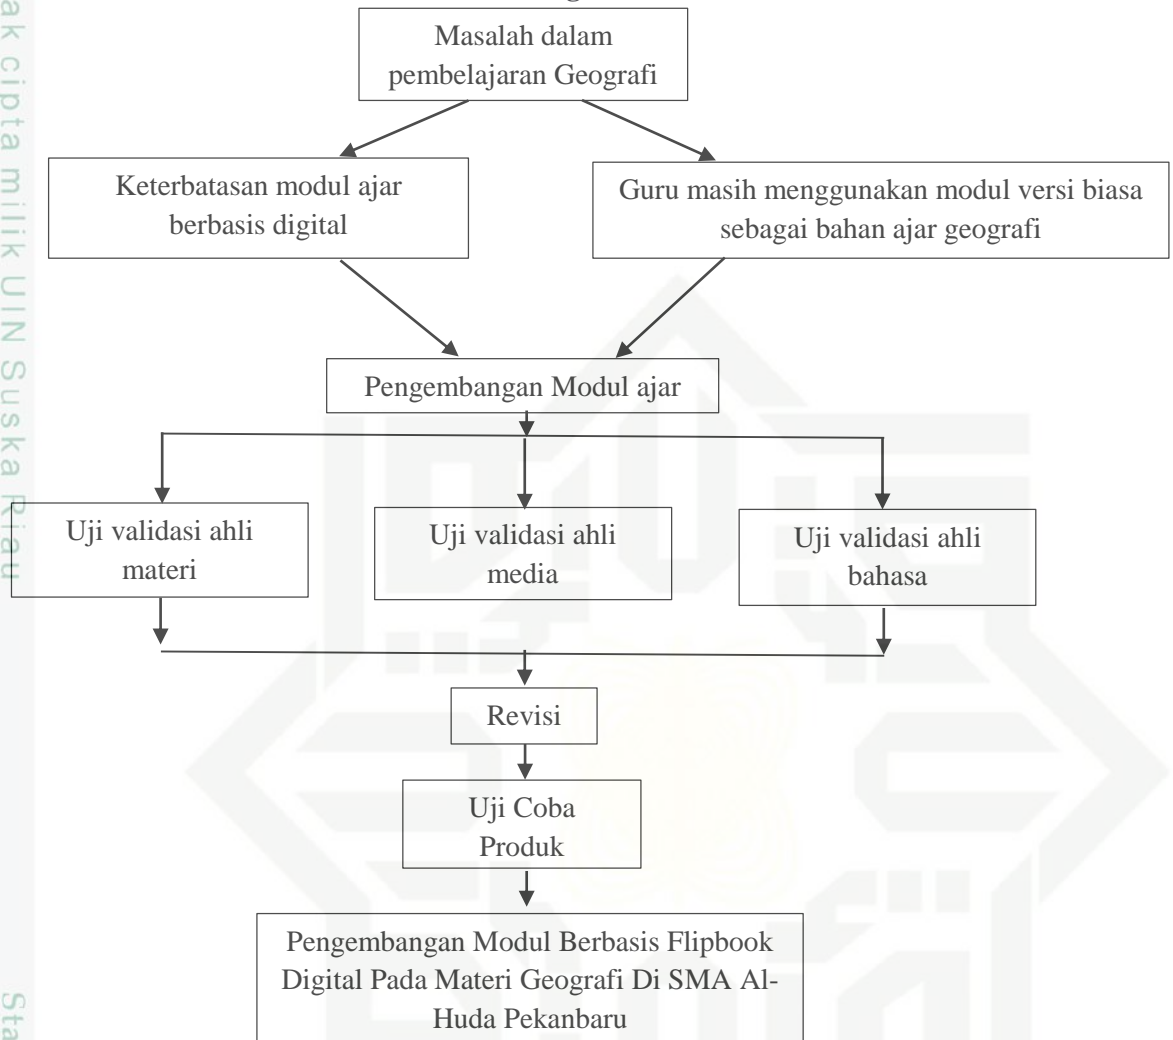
ak cipta milik UIN Suska Riau

Masalah dalam pembelajaran Geografi

Keterbatasan modul ajar berbasis digital

Guru masih menggunakan modul versi biasa sebagai bahan ajar geografi

Pengembangan Modul ajar

Uji validasi ahli materi

Uji validasi ahli media

Uji validasi ahli bahasa

Revisi

Uji Coba Produk

Pengembangan Modul Berbasis Flipbook Digital Pada Materi Geografi Di SMA Al-Huda Pekanbaru

Sta